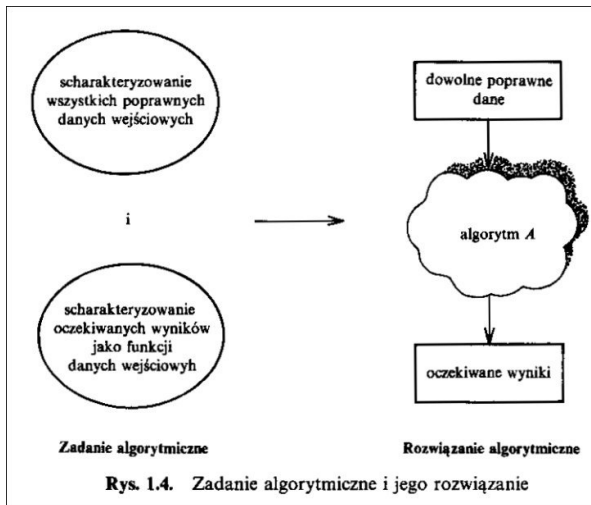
scharakteryzowanie wszystkich poprawnych danych wejściowych

i

scharakteryzowanie oczekiwanych wyników jako funkcji danych wejściowyh

dowolne poprawne dane

algorytm $A$

oczekiwane wyniki

Zadanie algorytmiczne

Rozwiązanie algorytmiczne

Rys. 1.4. Zadanie algorytmiczne i jego rozwiązanie